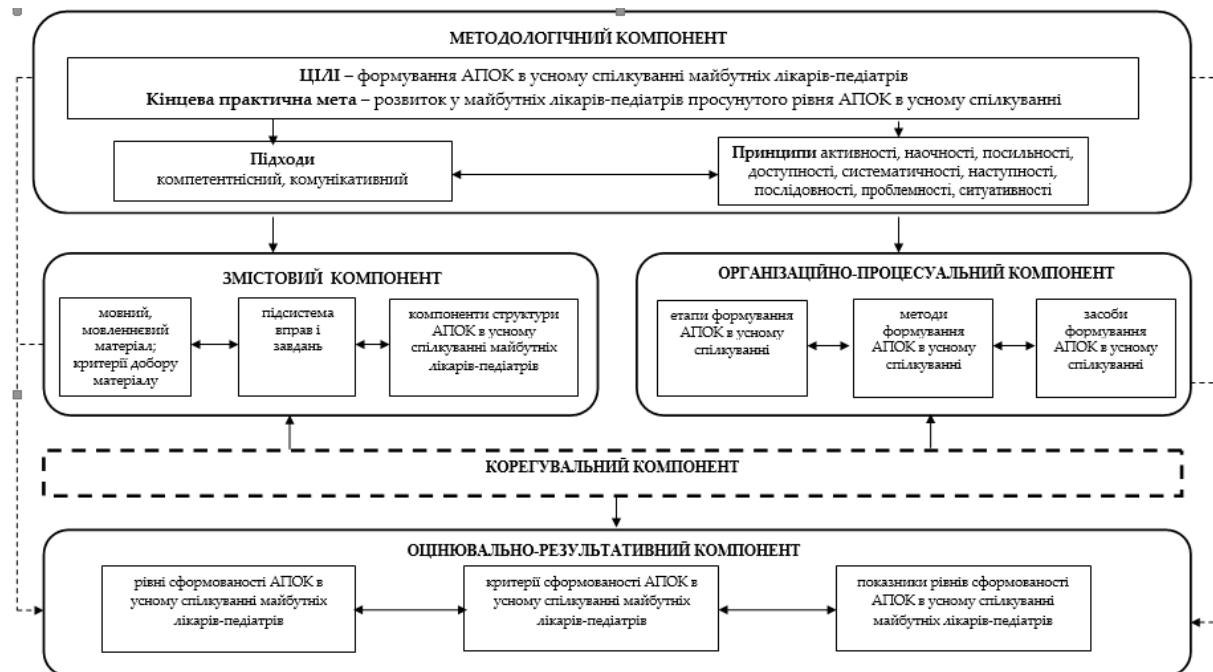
МЕТОДОЛОГІЧНИЙ КОМПОНЕНТ

ЦІЛІ – формування АПОК в усному спілкуванні майбутніх лікарів-педіатрів

Кінцева практична мета – розвиток у майбутніх лікарів-педіатрів просунутого рівня АПОК в усному спілкуванні

Підходи
компетентнісний, комунікативний

Принципи активності, наочності, посильності, доступності, систематичності, наступності, послідовності, проблемності, ситуативності

ЗМІСТОВИЙ КОМПОНЕНТ

мовний, мовленнєвий матеріал; критерії добору матеріалу

підсистема вправ і завдань

компоненти структури АПОК в усному спілкуванні майбутніх лікарів-педіатрів

ОРГАНІЗАЦІЙНО-ПРОЦЕСУАЛЬНИЙ КОМПОНЕНТ

етапи формування АПОК в усному спілкуванні

методи формування АПОК в усному спілкуванні

засоби формування АПОК в усному спілкуванні

КОРЕГУВАЛЬНИЙ КОМПОНЕНТ

ОЦІНЮВАЛЬНО-РЕЗУЛЬТАТИВНИЙ КОМПОНЕНТ

рівні сформованості АПОК в усному спілкуванні майбутніх лікарів-педіатрів

критерії сформованості АПОК в усному спілкуванні майбутніх лікарів-педіатрів

показники рівнів сформованості АПОК в усному спілкуванні майбутніх лікарів-педіатрів